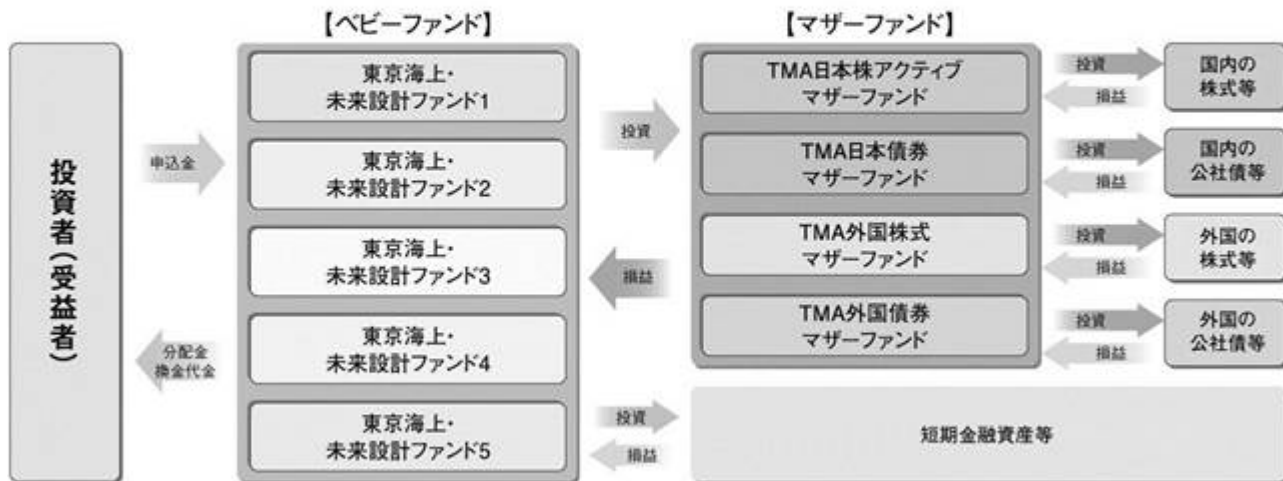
【ベビーファンド】

【マザーファンド】

投資者(受益者)

申込金

分配金
換金代金

東京海上・
未来設計ファンド1

東京海上・
未来設計ファンド2

東京海上・
未来設計ファンド3

東京海上・
未来設計ファンド4

東京海上・
未来設計ファンド5

投資

損益

投資

損益

TMA日本株アクティブ
マザーファンド

TMA日本債券
マザーファンド

TMA外国株式
マザーファンド

TMA外国債券
マザーファンド

短期金融資産等

投資
損益

国内の
株式等

投資
損益

国内の
公社債等

投資
損益

外国の
株式等

投資
損益

外国の
公社債等